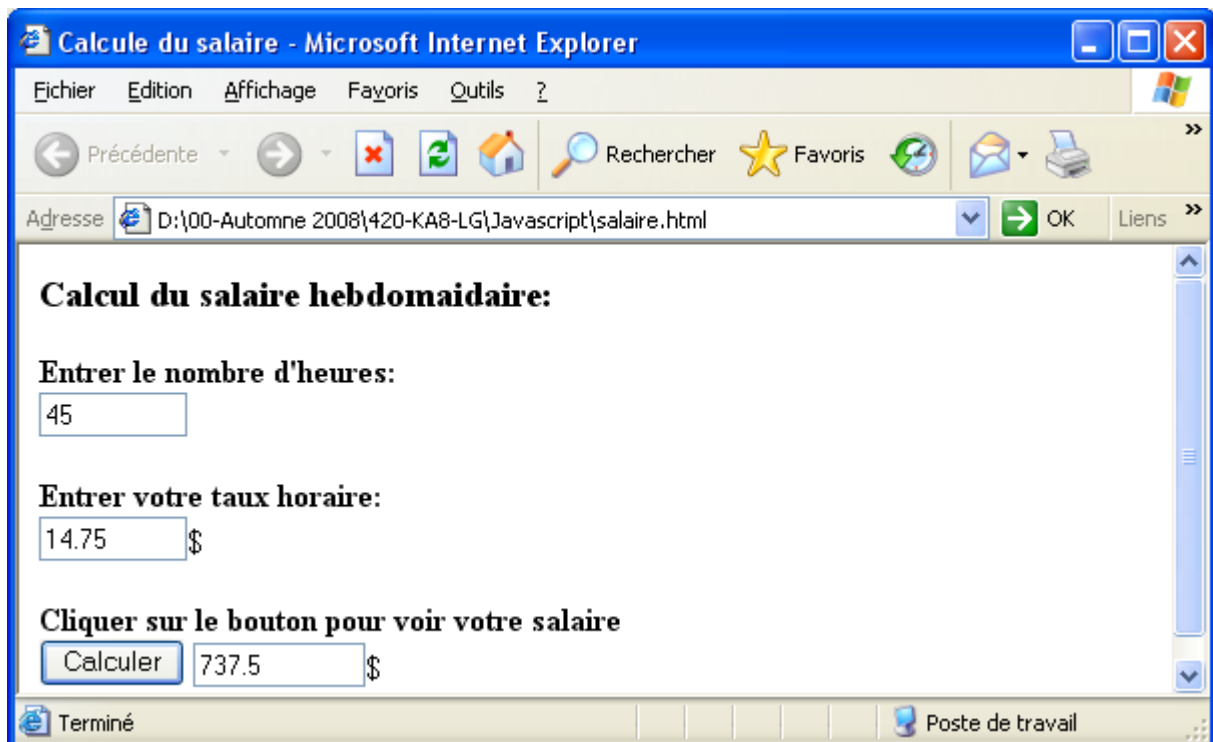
Calcule du salaire - Microsoft Internet Explorer

Fichier Edition Affichage Favoris Outils ?

Précédente Rechercher Favoris

Adresse D:\00-Automne 2008\420-KA8-LG\Javascript\salaire.html OK Liens

Calcul du salaire hebdomaidaire:

Entrer le nombre d'heures:
45

Entrer votre taux horaire:
14.75 $

Cliquer sur le bouton pour voir votre salaire
Calculer 737.5 $

Terminé Poste de travail